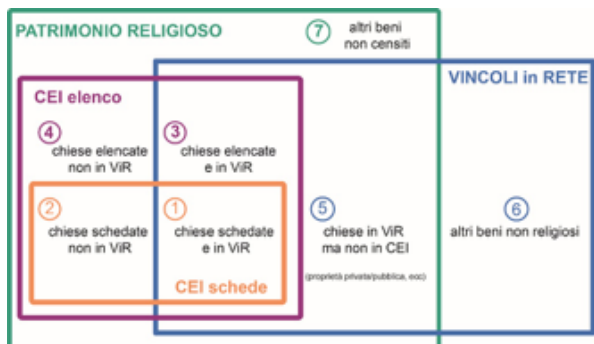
PATRIMONIO RELIGIOSO

7 altri beni non censiti

VINCOLI in RETE

CEI elenco

4 chiese elencate non in ViR

3 chiese elencate e in ViR

2 chiese schedate non in ViR

1 chiese schedate e in ViR

CEI schede

5 chiese in ViR ma non in CEI

(proprietà privata/pubblica, ecc)

6 altri beni non religiosi